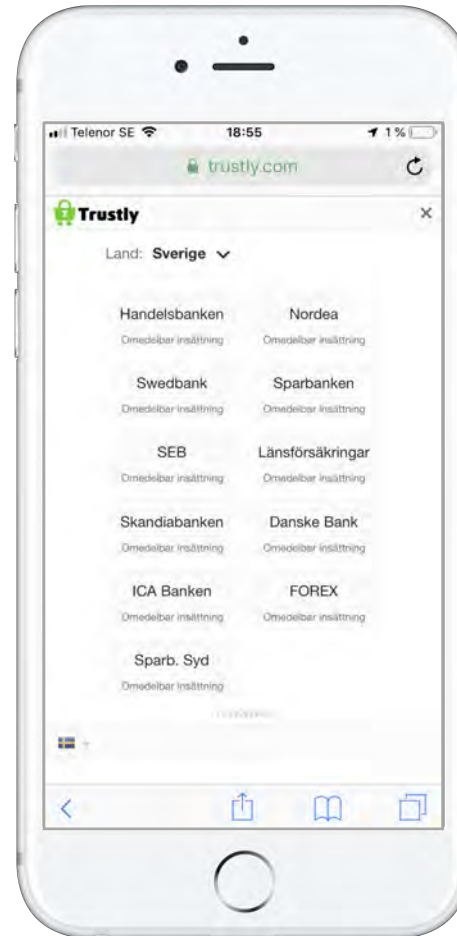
Telenor SE 18:55 1%

trustly.com

Trustly

×

Land: Sverige

Handelsbanken
Omedelbar insättning

Nordea
Omedelbar insättning

Swedbank
Omedelbar insättning

Sparbanken
Omedelbar insättning

SEB
Omedelbar insättning

Länsförsäkringar
Omedelbar insättning

Skandiabanken
Omedelbar insättning

Danske Bank
Omedelbar insättning

ICA Banken
Omedelbar insättning

FOREX
Omedelbar insättning

Sparb. Syd
Omedelbar insättning